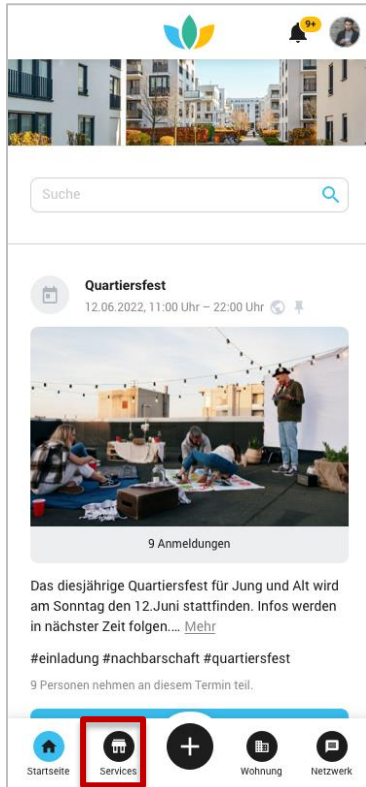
9+

Suche

Quartiersfest
12.06.2022, 11:00 Uhr – 22:00 Uhr

9 Anmeldungen

Das diesjährige Quartiersfest für Jung und Alt wird am Sonntag den 12.Juni stattfinden. Infos werden in nächster Zeit folgen.... Mehr

#einladung #nachbarschaft #quartiersfest

9 Personen nehmen an diesem Termin teil.

Startseite
Services
Wohnung
Netzwerk